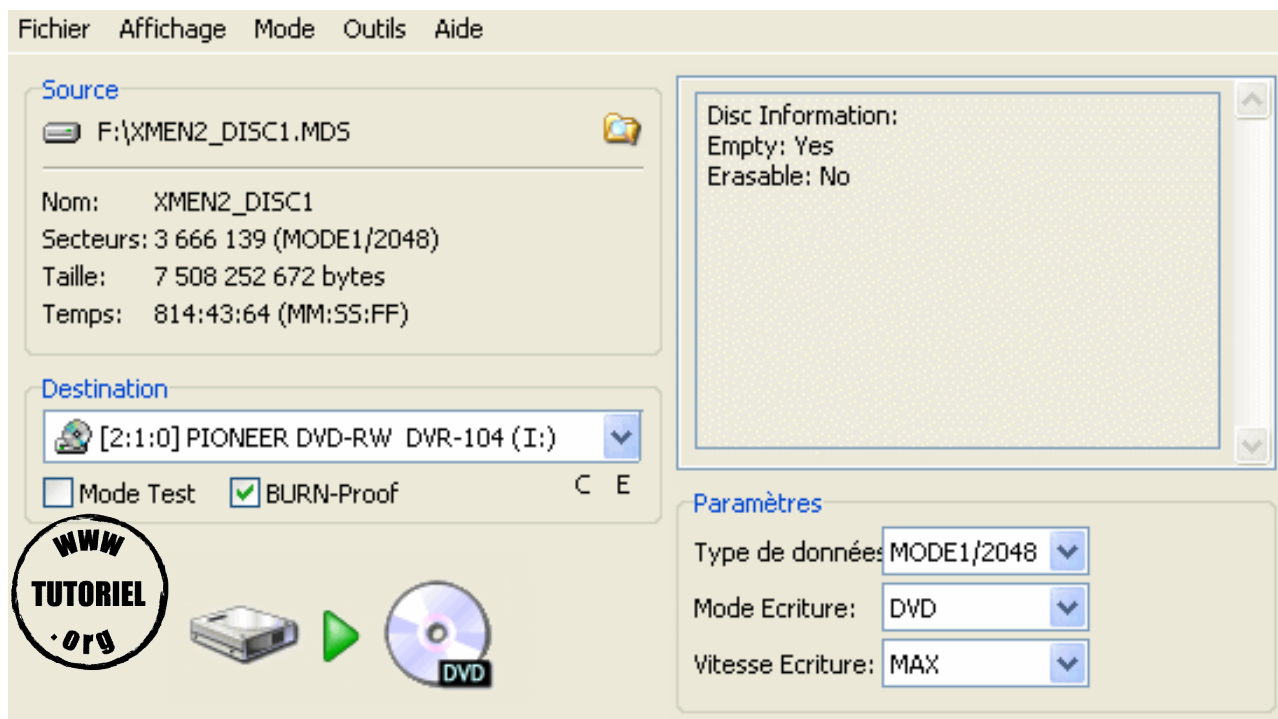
Fichier Affichage Mode Outils Aide

Source
F:\XMEN2_DISC1.MDS

Nom: XMEN2_DISC1
Secteurs: 3 666 139 (MODE1/2048)
Taille: 7 508 252 672 bytes
Temps: 814:43:64 (MM:SS:FF)

Destination
[2:1:0] PIONEER DVD-RW DVR-104 (I:)
Mode Test
BURN-Proof
C E

Disc Information:
Empty: Yes
Erasable: No

Paramètres
Type de données MODE1/2048
Mode Ecriture: DVD
Vitesse Ecriture: MAX

WWW TUTORIEL .org

DVD